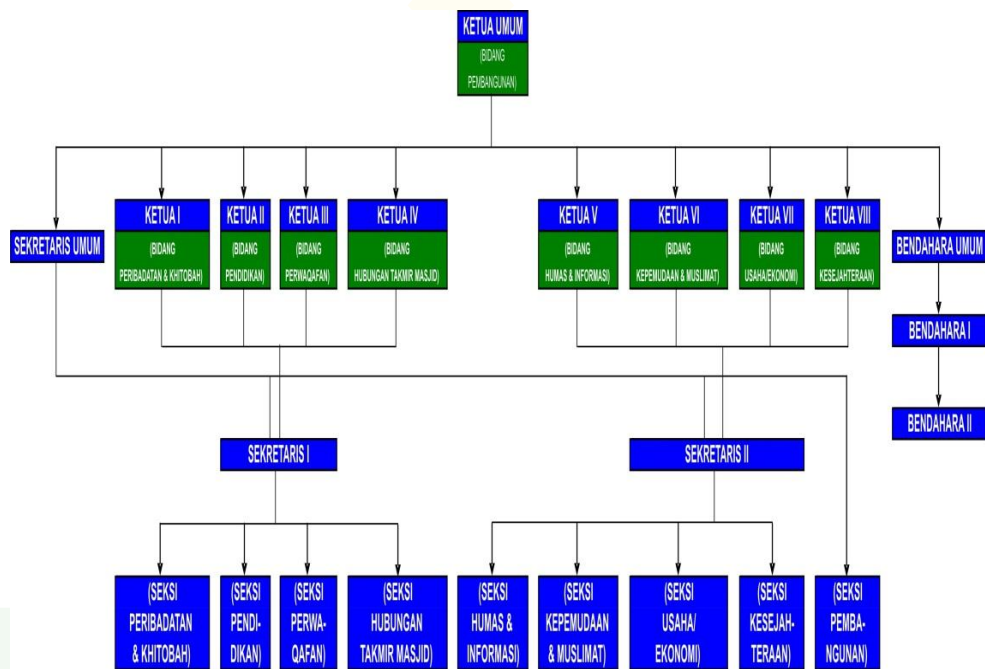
KETUA UMUM
(BIDANG PEMBANGUNAN)

SEKRETARIS UMUM

KETUA I
(BIDANG PERIBADATAN & KHITOBAH)

KETUA II
(BIDANG PENDIDIKAN)

KETUA III
(BIDANG PERWAQAFAN)

KETUA IV
(BIDANG HUBUNGAN TAKMIR MASJID)

KETUA V
(BIDANG HUMAS & INFORMASI)

KETUA VI
(BIDANG KEPEMUDAAN & MUSLIMAT)

KETUA VII
(BIDANG USAHA/EKONOMI)

KETUA VIII
(BIDANG KESEJAHTERAAN)

BENDAHARA UMUM

BENDAHARA I

BENDAHARA II

SEKRETARIS I

SEKRETARIS II

(SEKSI PERIBADATAN & KHITOBAH)

(SEKSI PENDIDIKAN)

(SEKSI PERWAQAFAN)

(SEKSI HUBUNGAN TAKMIR MASJID)

(SEKSI HUMAS & INFORMASI)

(SEKSI KEPEMUDAAN & MUSLIMAT)

(SEKSI USAHA/ EKONOMI)

(SEKSI KESEJAHTERAAN)

(SEKSI PEMBANGUNAN)